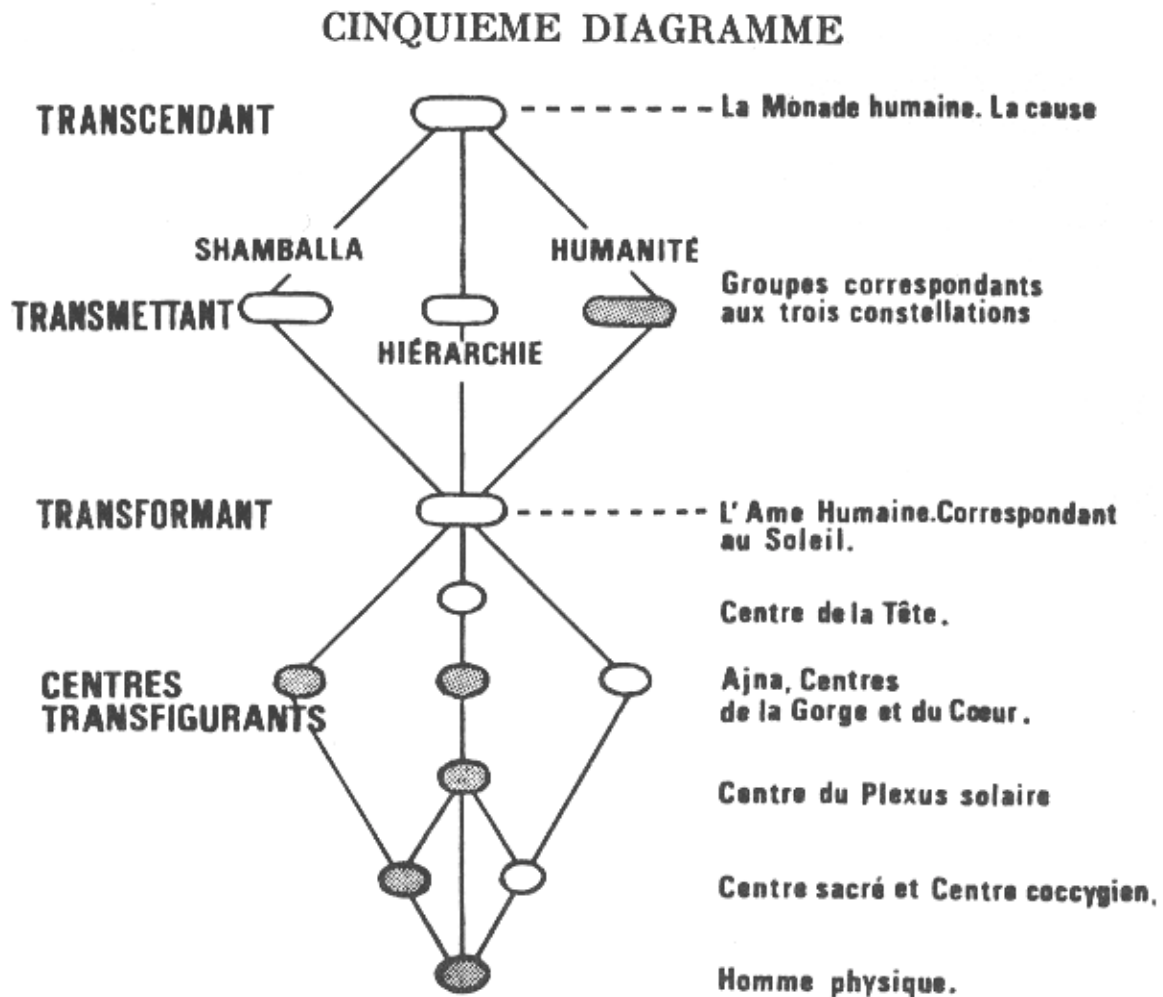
CINQUIEME DIAGRAMME

TRANSCENDANT

La Monade humaine. La cause

SHAMBALLA

HUMANITÉ

Groupes correspondants aux trois constellations

TRANSMETTANT

HIÉRARCHIE

TRANSFORMANT

L' Ame Humaine.Correspondant au Soleil.

Centre de la Tête.

CENTRES TRANSFIGURANTS

Ajna, Centres de la Gorge et du Coeur.

Centre du Plexus solaire

Centre sacré et Centre coccygien.

Homme physique.